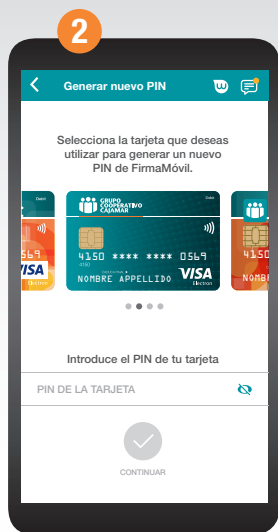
2

Generar nuevo PIN

Selecciona la tarjeta que deseas utilizar para generar un nuevo PIN de FirmaMóvil.

Debit
569
VISA
Electron

GRUPO COOPERATIVO CAJAMAR
Debit
4150 **** **** 0569
NOMBRE APELLIDO
VISA
Electron

4150
NOMBRE

Introduce el PIN de tu tarjeta

PIN DE LA TARJETA

CONTINUAR